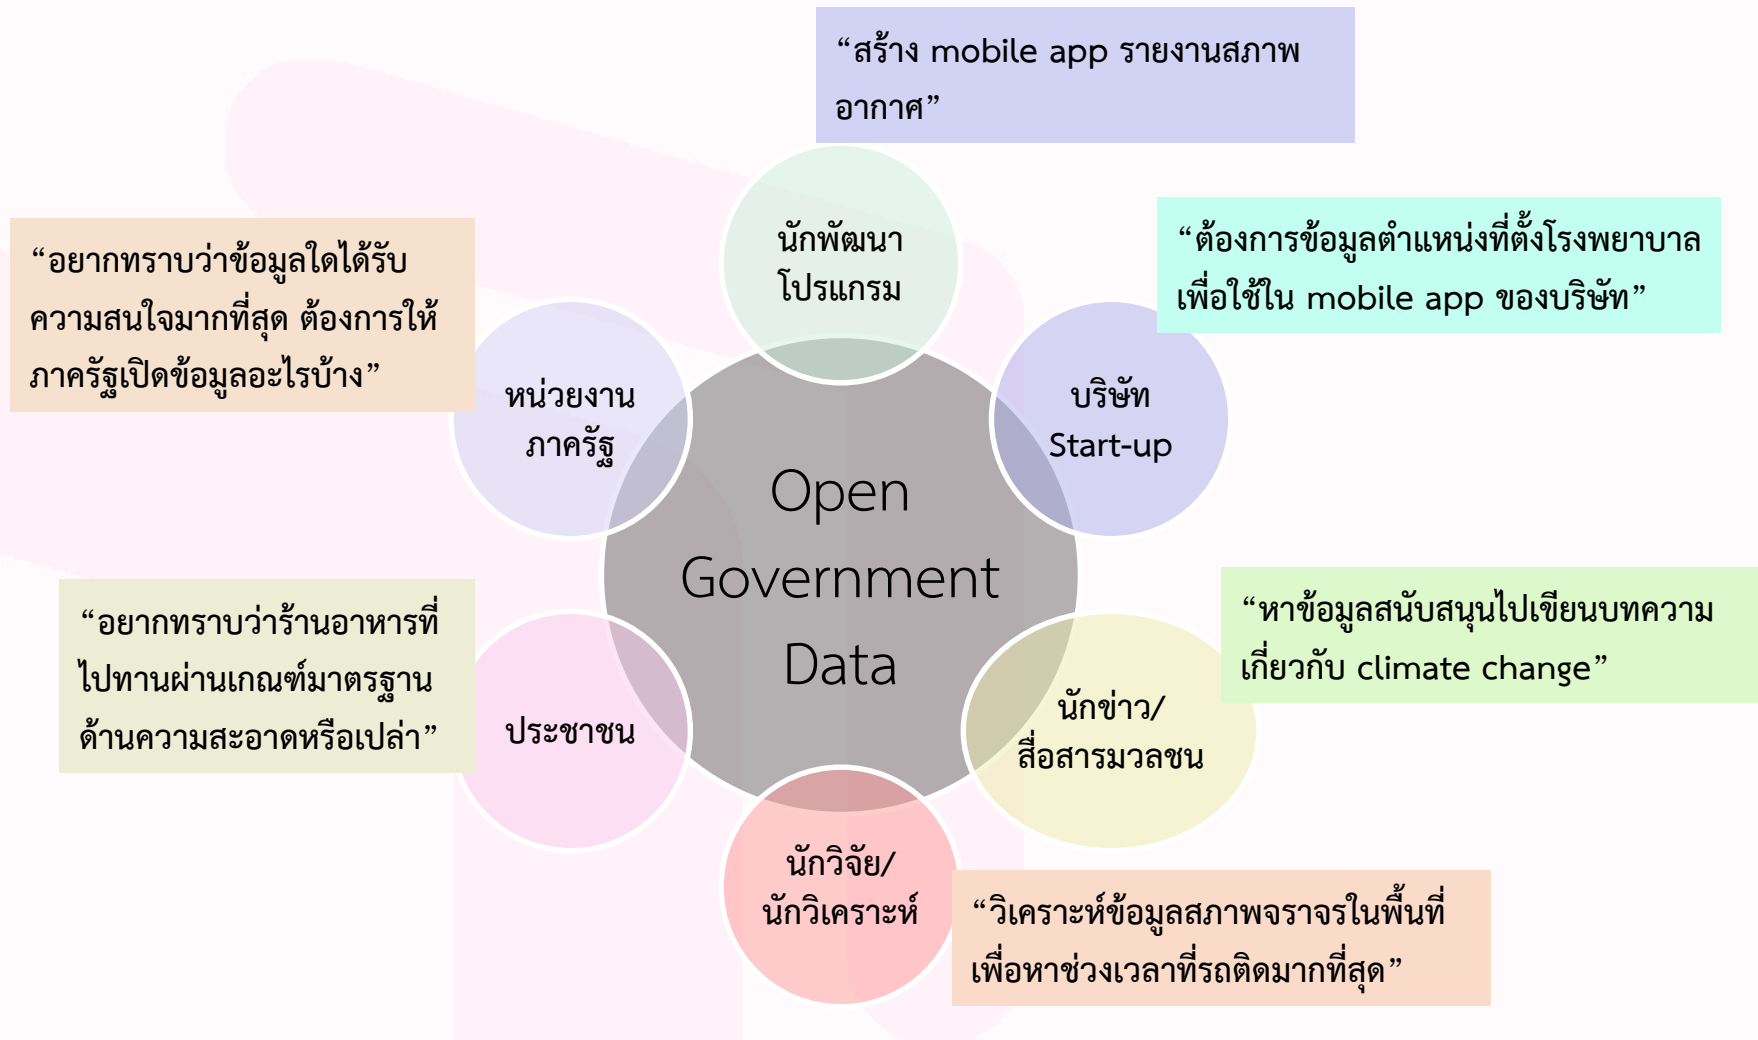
“สร้าง mobile app รายงานสภาพอากาศ”

“อยากทราบว่าข้อมูลใดได้รับความสนใจมากที่สุด ต้องการให้ภาครัฐเปิดข้อมูลอะไรบ้าง”

นักพัฒนาโปรแกรม

“ต้องการข้อมูลตำแหน่งที่ตั้งโรงพยาบาลเพื่อใช้ใน mobile app ของบริษัท”

หน่วยงานภาครัฐ

บริษัท Start-up

Open Government Data

“หาข้อมูลสนับสนุนไปเขียนบทความเกี่ยวกับ climate change”

“อยากทราบว่าร้านอาหารที่ไปทานผ่านเกณฑ์มาตรฐานด้านความสะอาดหรือเปล่า”

ประชาชน

นักข่าว/สื่อสารมวลชน

นักวิจัย/นักวิเคราะห์

“วิเคราะห์ข้อมูลสภาพจราจรในพื้นที่เพื่อหาช่วงเวลาที่รถติดมากที่สุด”